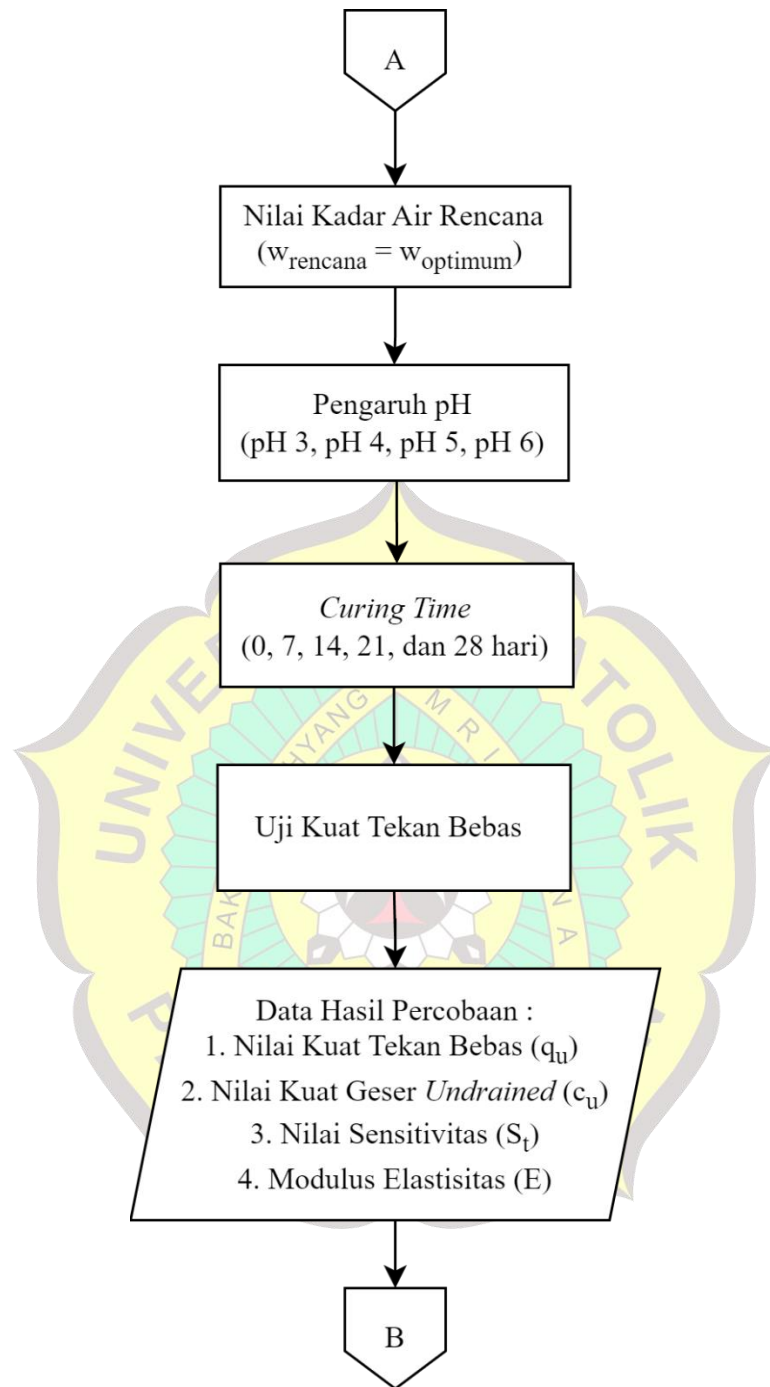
A

Nilai Kadar Air Rencana
($w_{rencana} = w_{optimum}$)

Pengaruh pH
(pH 3, pH 4, pH 5, pH 6)

Curing Time
(0, 7, 14, 21, dan 28 hari)

Uji Kuat Tekan Bebas

Data Hasil Percobaan :
1. Nilai Kuat Tekan Bebas ($q_u$)
2. Nilai Kuat Geser Undrained ($c_u$)
3. Nilai Sensitivitas ($S_t$)
4. Modulus Elastisitas (E)

B